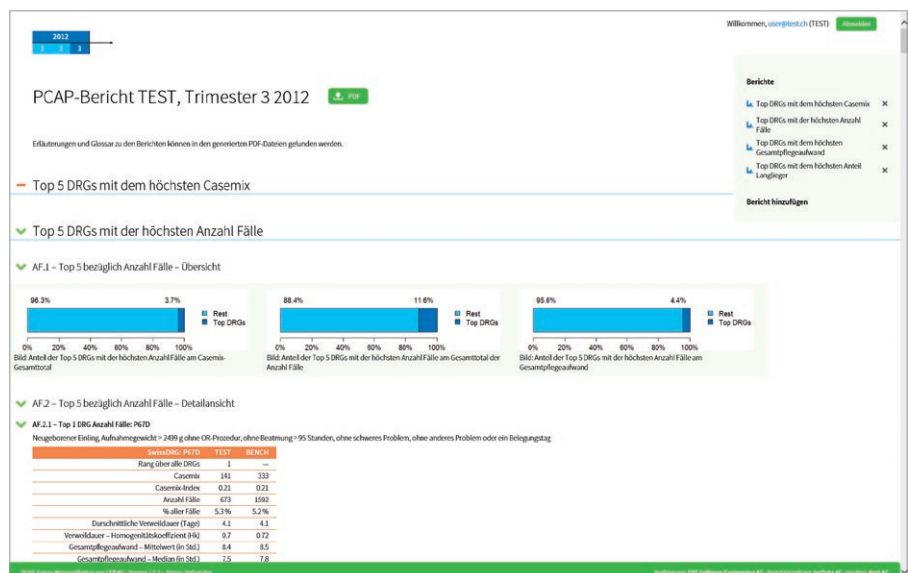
2012
1 2 3

Willkommen, user@test.ch (TEST) Abmelden

PCAP-Bericht TEST, Trimester 3 2012 PDF

Erläuterungen und Glossar zu den Berichten können in den generierten PDF-Dateien gefunden werden.

Berichte
Top DRGs mit dem höchsten Casemix ×
Top DRGs mit der höchsten Anzahl Fälle ×
Top DRGs mit dem höchsten Gesamtpflegeaufwand ×
Top DRGs mit dem höchsten Anteil Langlieger ×
Bericht hinzufügen

– Top 5 DRGs mit dem höchsten Casemix

Top 5 DRGs mit der höchsten Anzahl Fälle

AF.1 – Top 5 bezüglich Anzahl Fälle – Übersicht

96.3% 3.7%
Rest
Top DRGs
0% 20% 40% 60% 80% 100%
Bild: Anteil der Top 5 DRGs mit der höchsten Anzahl Fälle am Casemix-Gesamttotal

88.4% 11.6%
Rest
Top DRGs
0% 20% 40% 60% 80% 100%
Bild: Anteil der Top 5 DRGs mit der höchsten Anzahl Fälle am Gesamttotal der Anzahl Fälle

95.6% 4.4%
Rest
Top DRGs
0% 20% 40% 60% 80% 100%
Bild: Anteil der Top 5 DRGs mit der höchsten Anzahl Fälle am Gesamtpflegeaufwand

AF.2 – Top 5 bezüglich Anzahl Fälle – Detailansicht

AF.2.1 – Top 1 DRG Anzahl Fälle: P67D
Neugeborener Einling, Aufnahmegewicht > 2499 g ohne OR-Prozedur, ohne Beatmung > 95 Stunden, ohne schweres Problem, ohne anderes Problem oder ein Belegungstag

| SwissDRG: P67D | TEST | BENCH |
|---|---|---|
| Rang über alle DRGs | 1 | — |
| Casemix | 141 | 333 |
| Casemix-Index | 0.21 | 0.21 |
| Anzahl Fälle | 673 | 1592 |
| % aller Fälle | 5.3% | 5.2% |
| Durchschnittliche Verweildauer (Tage) | 4.1 | 4.1 |
| Verweildauer – Homogenitätskoeffizient (Hk) | 0.7 | 0.72 |
| Gesamtpflegeaufwand – Mittelwert (in Std.) | 8.4 | 8.5 |
| Gesamtpflegeaufwand – Median (in Std.) | 7.5 | 7.8 |

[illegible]